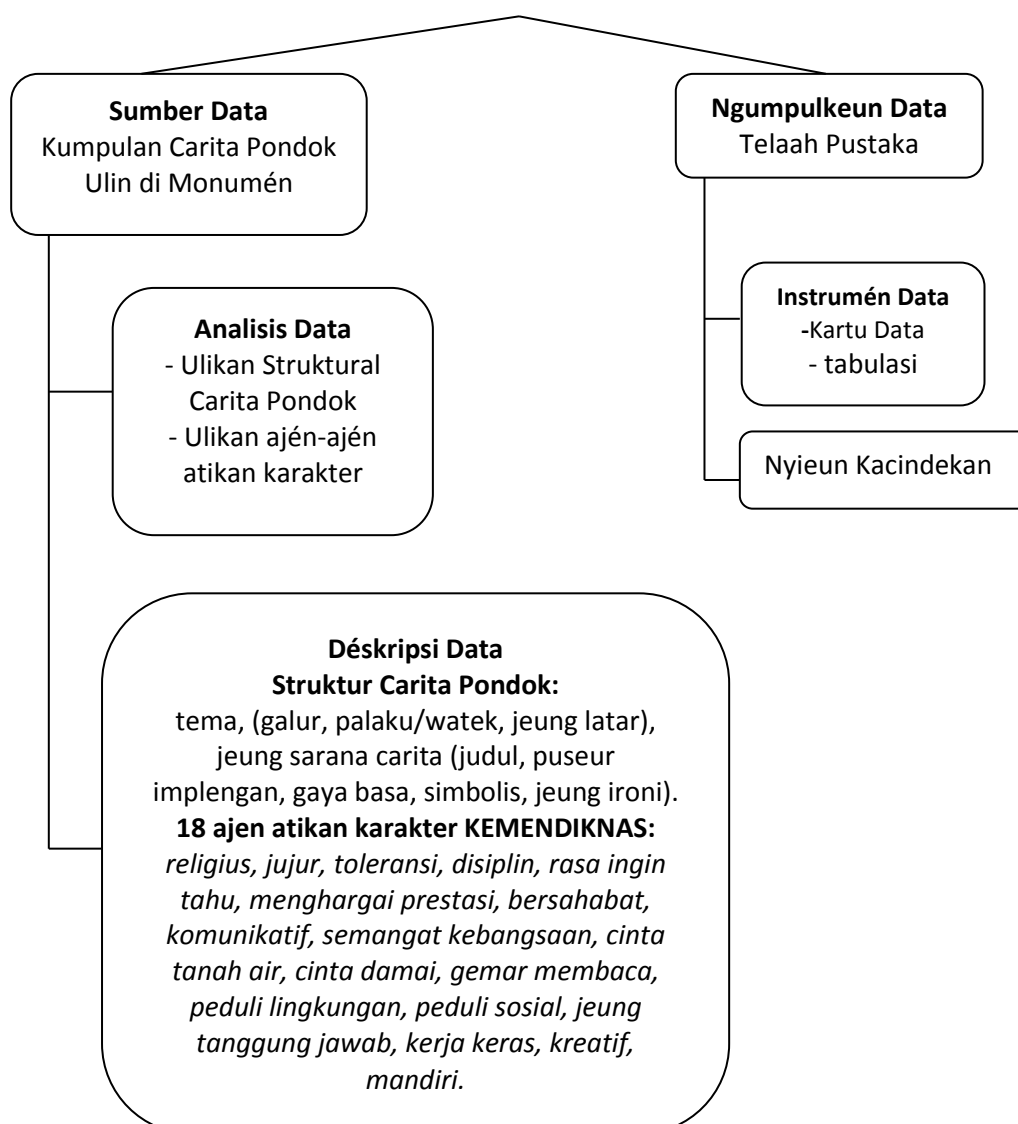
**Sumber Data**
Kumpulan Carita Pondok Ulin di Monumén

**Ngumpulkeun Data**
Telaah Pustaka

**Instrumén Data**
-Kartu Data
- tabulasi

Nyieun Kacindekan

**Analisis Data**
- Ulikan Struktural Carita Pondok
- Ulikan ajén-ajén atikan karakter

**Déskripsi Data**
**Struktur Carita Pondok:**
tema, (galur, palaku/watek, jeung latar), jeung sarana carita (judul, puseur implengan, gaya basa, simbolis, jeung ironi).
**18 ajen atikan karakter KEMENDIKNAS:**
*religius, jujur, toleransi, disiplin, rasa ingin tahu, menghargai prestasi, bersahabat, komunikatif, semangat kebangsaan, cinta tanah air, cinta damai, gemar membaca, peduli lingkungan, peduli sosial, jeung tanggung jawab, kerja keras, kreatif, mandiri.*